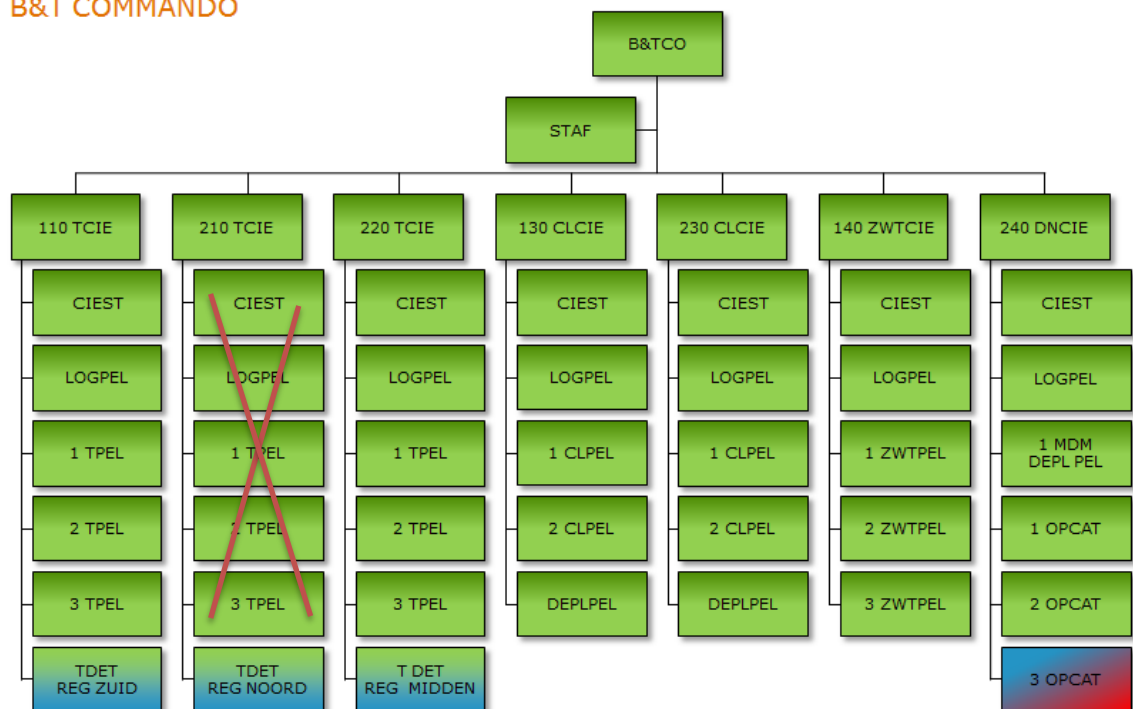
B&T COMMANDO

B&TCO

STAF

| 110 TCIE | 210 TCIE | 220 TCIE | 130 CLCIE | 230 CLCIE | 140 ZWTCIE | 240 DNCIE |
|---|---|---|---|---|---|---|
| CIEST | CIEST | CIEST | CIEST | CIEST | CIEST | CIEST |
| LOGPEL | LOGPEL | LOGPEL | LOGPEL | LOGPEL | LOGPEL | LOGPEL |
| 1 TPEL | 1 TPEL | 1 TPEL | 1 CLPEL | 1 CLPEL | 1 ZWTPEL | 1 MDM DEPL PEL |
| 2 TPEL | 2 TPEL | 2 TPEL | 2 CLPEL | 2 CLPEL | 2 ZWTPEL | 1 OPCAT |
| 3 TPEL | 3 TPEL | 3 TPEL | DEPLPEL | DEPLPEL | 3 ZWTPEL | 2 OPCAT |
| TDET REG ZUID | TDET REG NOORD | T DET REG MIDDEN | | | | 3 OPCAT |